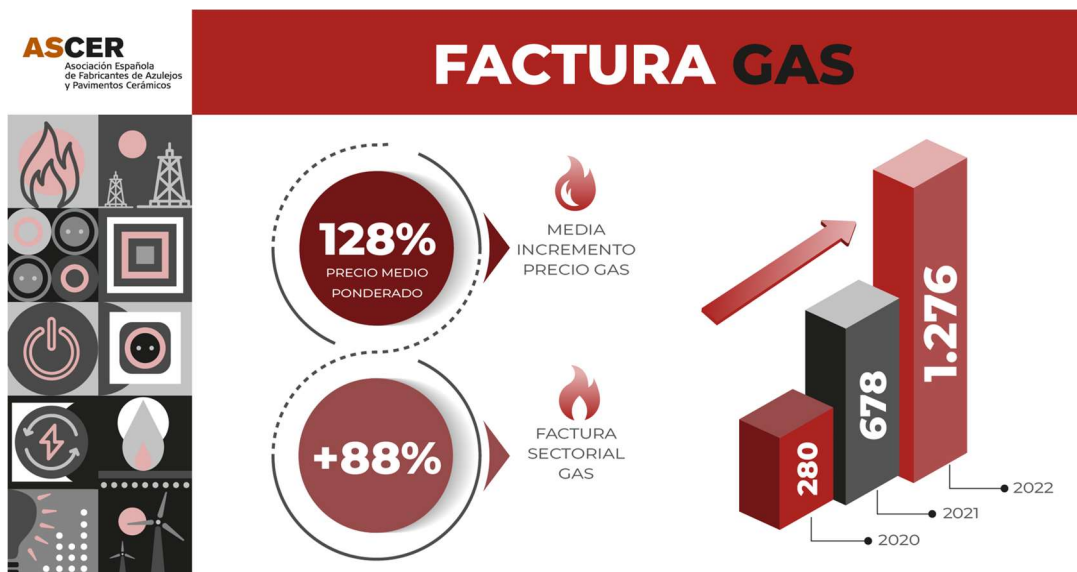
ASCER
Asociación Española de Fabricantes de Azulejos y Pavimentos Cerámicos

FACTURA GAS

128%
PRECIO MEDIO PONDERADO

MEDIA INCREMENTO PRECIO GAS

+88%

FACTURA SECTORIAL GAS

280
678
1.276

2022
2021
2020